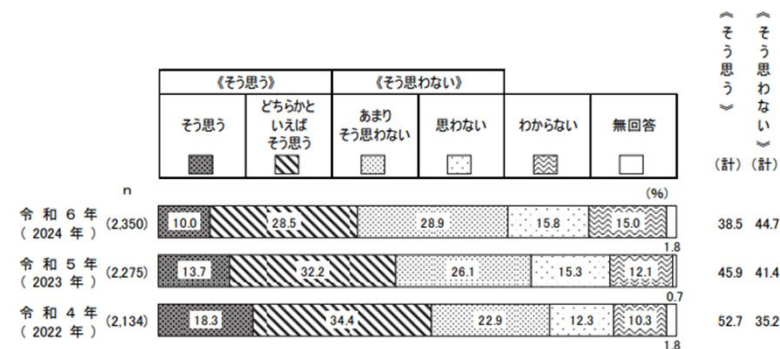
《そう思う》 《そう思わない》

そう思う
どちらかといえばそう思う
あまりそう思わない
思わない
わからない
無回答

《そう思う》（計） 《そう思わない》（計）

n (%)

| | n | そう思う | どちらかといえばそう思う | あまりそう思わない | 思わない | わからない | 無回答 | 《そう思う》（計） | 《そう思わない》（計） |
|---|---|---|---|---|---|---|---|---|---|
| 令和６年（2024年） | (2,350) | 10.0 | 28.5 | 28.9 | 15.8 | 15.0 | 1.8 | 38.5 | 44.7 |
| 令和５年（2023年） | (2,275) | 13.7 | 32.2 | 26.1 | 15.3 | 12.1 | 0.7 | 45.9 | 41.4 |
| 令和４年（2022年） | (2,134) | 18.3 | 34.4 | 22.9 | 12.3 | 10.3 | 1.8 | 52.7 | 35.2 |